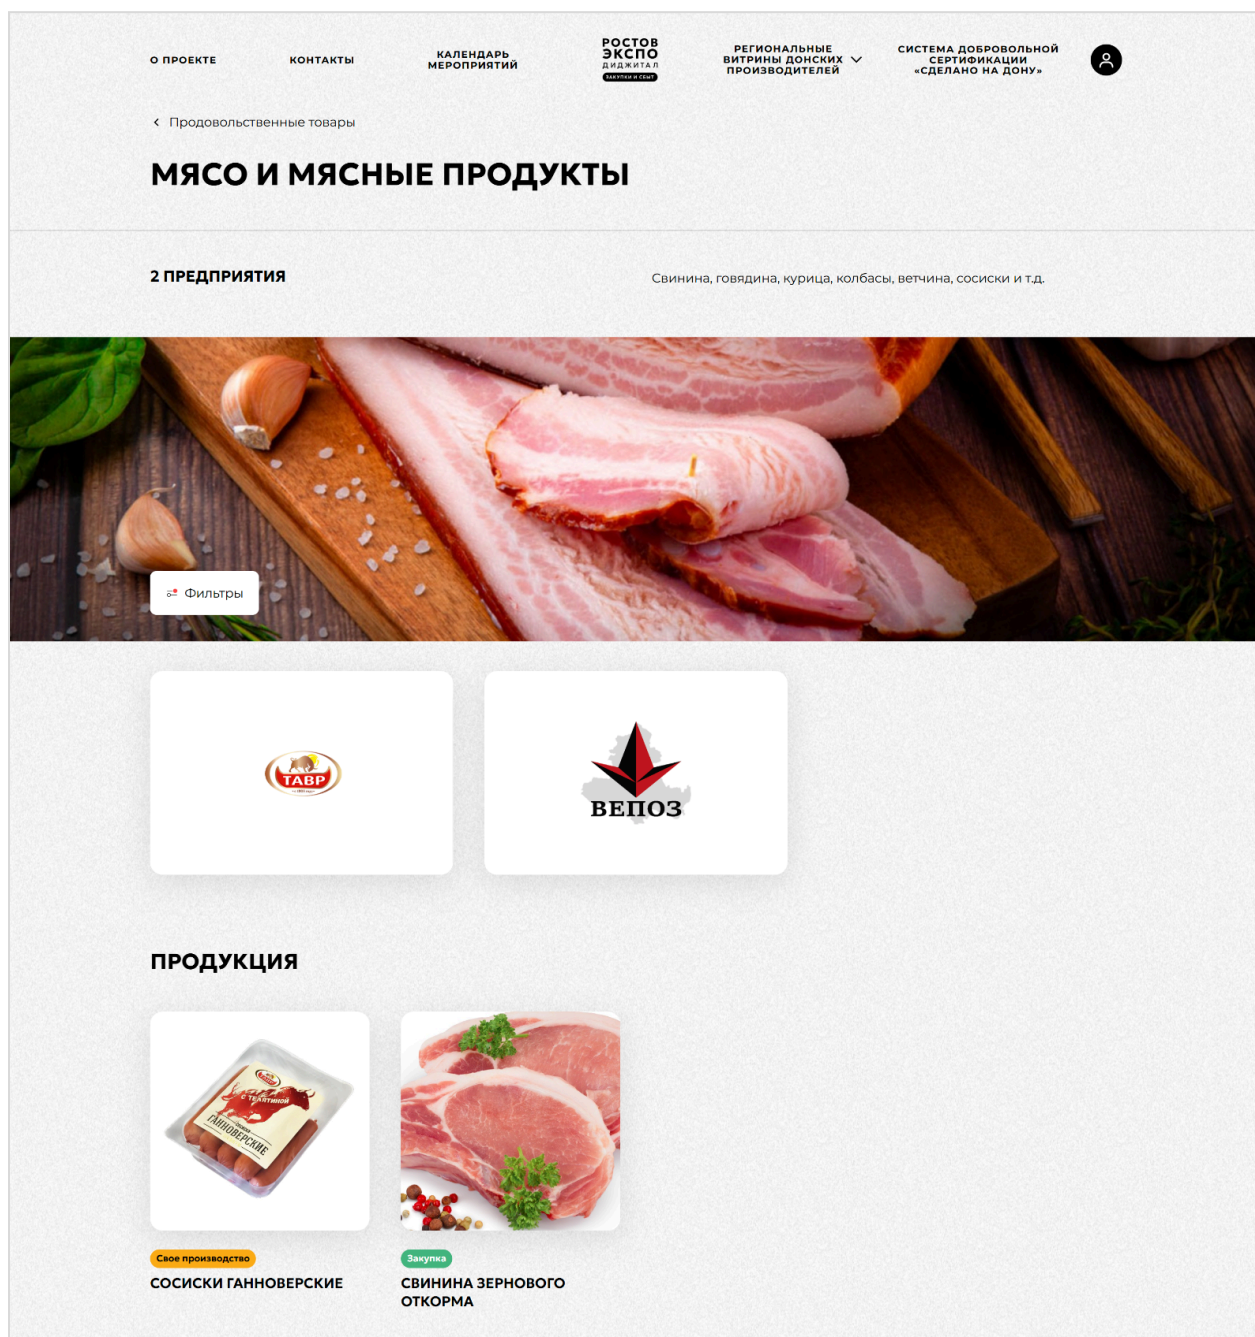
О ПРОЕКТЕ КОНТАКТЫ КАЛЕНДАРЬ МЕРОПРИЯТИЙ

РОСТОВ ЭКСПО ДИДЖИТАЛ ЗАКУПКИ И СБЫТ

РЕГИОНАЛЬНЫЕ ВИТРИНЫ ДОНСКИХ ПРОИЗВОДИТЕЛЕЙ

СИСТЕМА ДОБРОВОЛЬНОЙ СЕРТИФИКАЦИИ «СДЕЛАНО НА ДОНУ»

Продовольственные товары

МЯСО И МЯСНЫЕ ПРОДУКТЫ

2 ПРЕДПРИЯТИЯ

Свинина, говядина, курица, колбасы, ветчина, сосиски и т.д.

Фильтры

ТАВР

ВЕПОЗ

ПРОДУКЦИЯ

С ТЕЛЯТИНОЙ ГАННОВЕРСКИЕ

Свое производство

СОСИСКИ ГАННОВЕРСКИЕ

Закупка

СВИНИНА ЗЕРНОВОГО ОТКОРМА